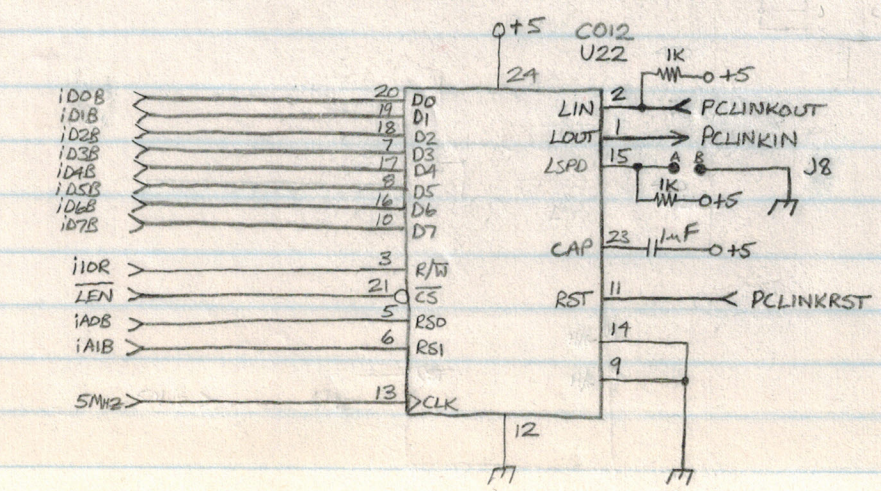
+5
C012
U22
24
1K
+5
iD0B
iD1B
iD2B
iD3B
iD4B
iD5B
iD6B
iD7B
20 D0
19 D1
18 D2
7 D3
17 D4
8 D5
16 D6
10 D7
LIN 2
PCLINKOUT
LOUT 1
PCLINKIN
LSPD 15
A
B
J8
1K
+5
CAP 23
1uF
+5
iIOR
3 $R/\overline{W}$
$\overline{LEN}$
21 $\overline{CS}$
iA0B
5 RS0
iA1B
6 RS1
RST 11
PCLINKRST
14
9
5MHz
13 CLK
12